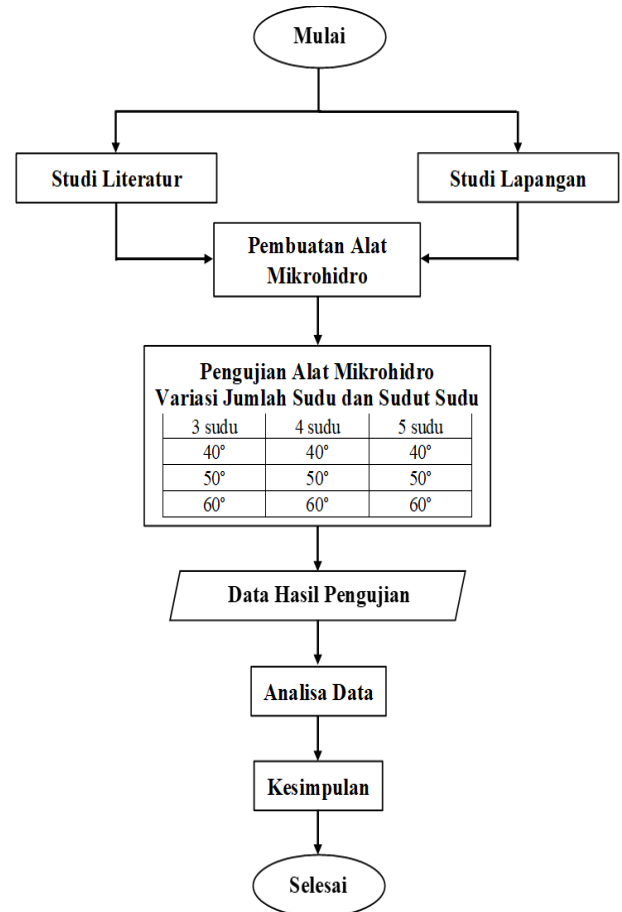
Mulai

Studi Literatur

Studi Lapangan

Pembuatan Alat Mikrohidro

Pengujian Alat Mikrohidro
Variasi Jumlah Sudu dan Sudut Sudu

| 3 sudu | 4 sudu | 5 sudu |
|---|---|---|
| 40° | 40° | 40° |
| 50° | 50° | 50° |
| 60° | 60° | 60° |

Data Hasil Pengujian

Analisa Data

Kesimpulan

Selesai